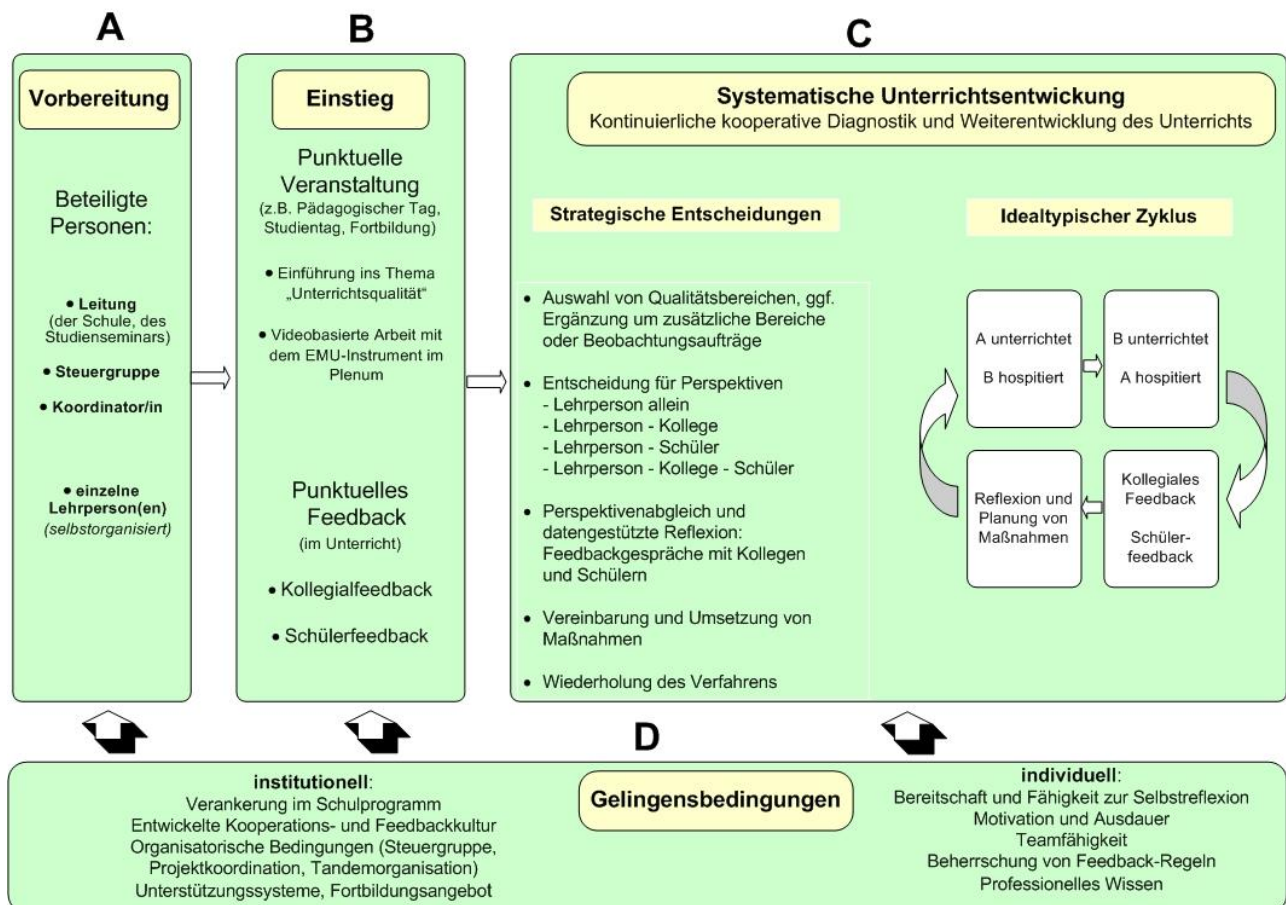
A

Vorbereitung

Beteiligte Personen:

• Leitung (der Schule, des Studienseminars)

• Steuergruppe

• Koordinator/in

• einzelne Lehrperson(en) (selbstorganisiert)

B

Einstieg

Punktuelle Veranstaltung
(z.B. Pädagogischer Tag, Studientag, Fortbildung)

• Einführung ins Thema „Unterrichtsqualität"

• Videobasierte Arbeit mit dem EMU-Instrument im Plenum

Punktuelles Feedback
(im Unterricht)

• Kollegialfeedback

• Schülerfeedback

C

Systematische Unterrichtsentwicklung
Kontinuierliche kooperative Diagnostik und Weiterentwicklung des Unterrichts

Strategische Entscheidungen

• Auswahl von Qualitätsbereichen, ggf. Ergänzung um zusätzliche Bereiche oder Beobachtungsaufträge

• Entscheidung für Perspektiven
- Lehrperson allein
- Lehrperson - Kollege
- Lehrperson - Schüler
- Lehrperson - Kollege - Schüler

• Perspektivenabgleich und datengestützte Reflexion: Feedbackgespräche mit Kollegen und Schülern

• Vereinbarung und Umsetzung von Maßnahmen

• Wiederholung des Verfahrens

Idealtypischer Zyklus

A unterrichtet
B hospitiert

B unterrichtet
A hospitiert

Kollegiales Feedback
Schüler-feedback

Reflexion und Planung von Maßnahmen

D

institutionell:
Verankerung im Schulprogramm
Entwickelte Kooperations- und Feedbackkultur
Organisatorische Bedingungen (Steuergruppe, Projektkoordination, Tandemorganisation)
Unterstützungssysteme, Fortbildungsangebot

Gelingensbedingungen

individuell:
Bereitschaft und Fähigkeit zur Selbstreflexion
Motivation und Ausdauer
Teamfähigkeit
Beherrschung von Feedback-Regeln
Professionelles Wissen